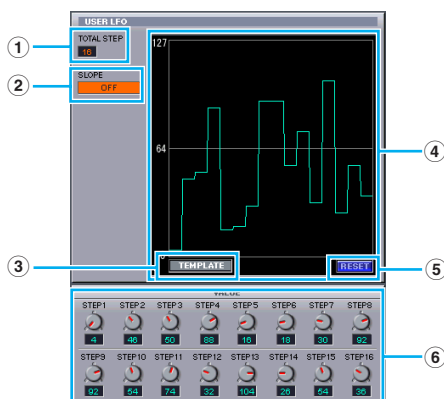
USER LFO

1
TOTAL STEP
16

2
SLOPE
OFF

127

64

0

4

3
TEMPLATE

RESET
5

VALUE

| STEP1 | STEP2 | STEP3 | STEP4 | STEP5 | STEP6 | STEP7 | STEP8 |
|---|---|---|---|---|---|---|---|
| 4 | 46 | 50 | 88 | 16 | 18 | 30 | 92 |
| STEP9 | STEP10 | STEP11 | STEP12 | STEP13 | STEP14 | STEP15 | STEP16 |
| 92 | 54 | 74 | 32 | 104 | 26 | 54 | 36 |

6